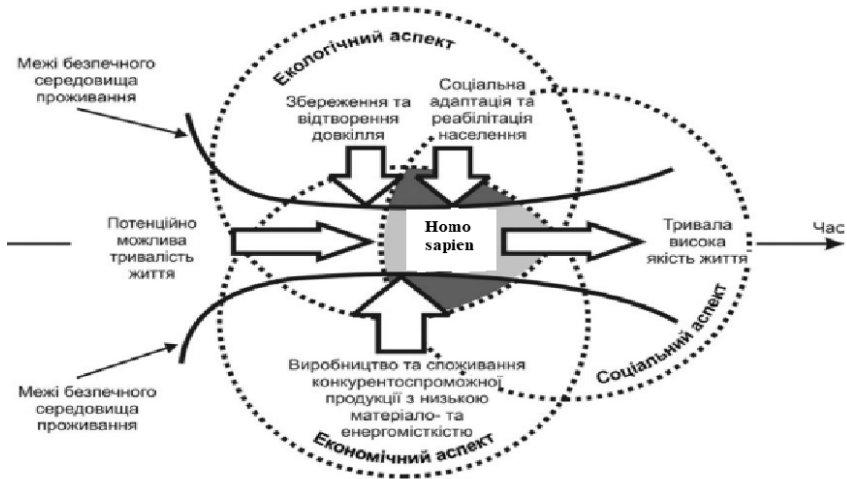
Екологічний аспект

Межі безпечного середовища проживання

Збереження та відтворення довкілля

Соціальна адаптація та реабілітація населення

Потенційно можлива тривалість життя

Homo sapien

Тривала висока якість життя

Час

Соціальний аспект

Межі безпечного середовища проживання

Виробництво та споживання конкурентоспроможної продукції з низькою матеріало- та енергомісткістю

Економічний аспект